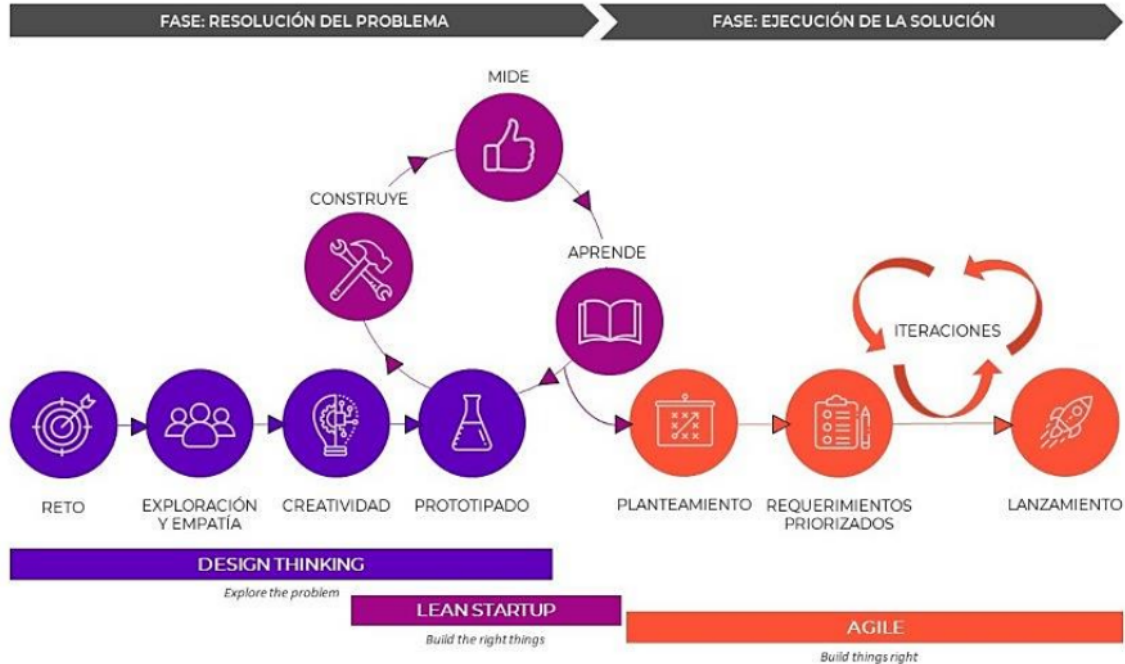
FASE: RESOLUCIÓN DEL PROBLEMA

FASE: EJECUCIÓN DE LA SOLUCIÓN

MIDE

CONSTRUYE

APRENDE

ITERACIONES

RETO

EXPLORACIÓN Y EMPATÍA

CREATIVIDAD

PROTOTIPADO

PLANTEAMIENTO

REQUERIMIENTOS PRIORIZADOS

LANZAMIENTO

DESIGN THINKING

Explore the problem

LEAN STARTUP

Build the right things

AGILE

Build things right